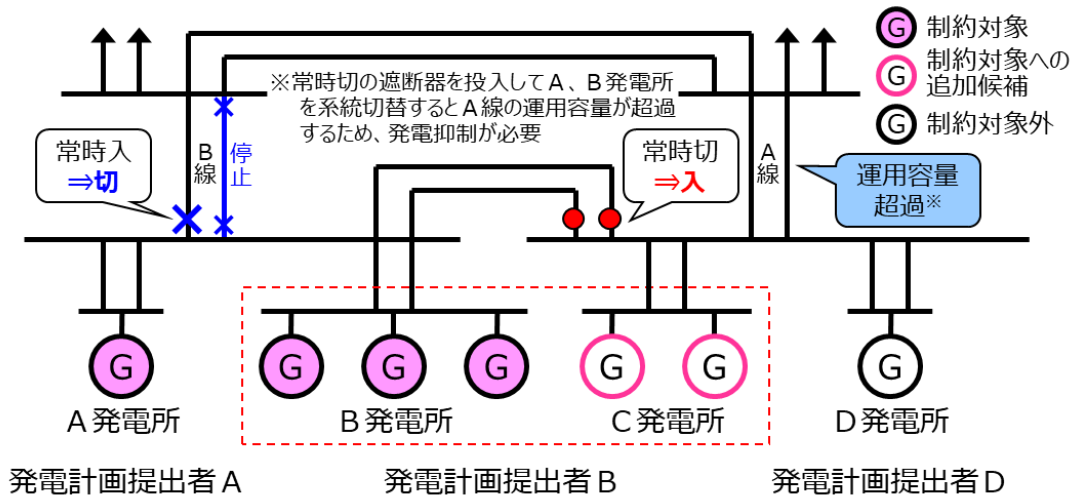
G 制約対象
G 制約対象への追加候補
G 制約対象外

※常時切の遮断器を投入してA、B発電所を系統切替するとA線の運用容量が超過するため、発電抑制が必要

常時入
⇒切

B
線

停
止

常時切
⇒入

A
線

運用容量
超過※

G

G G G

G G

G

A発電所

B発電所

C発電所

D発電所

発電計画提出者A

発電計画提出者B

発電計画提出者D